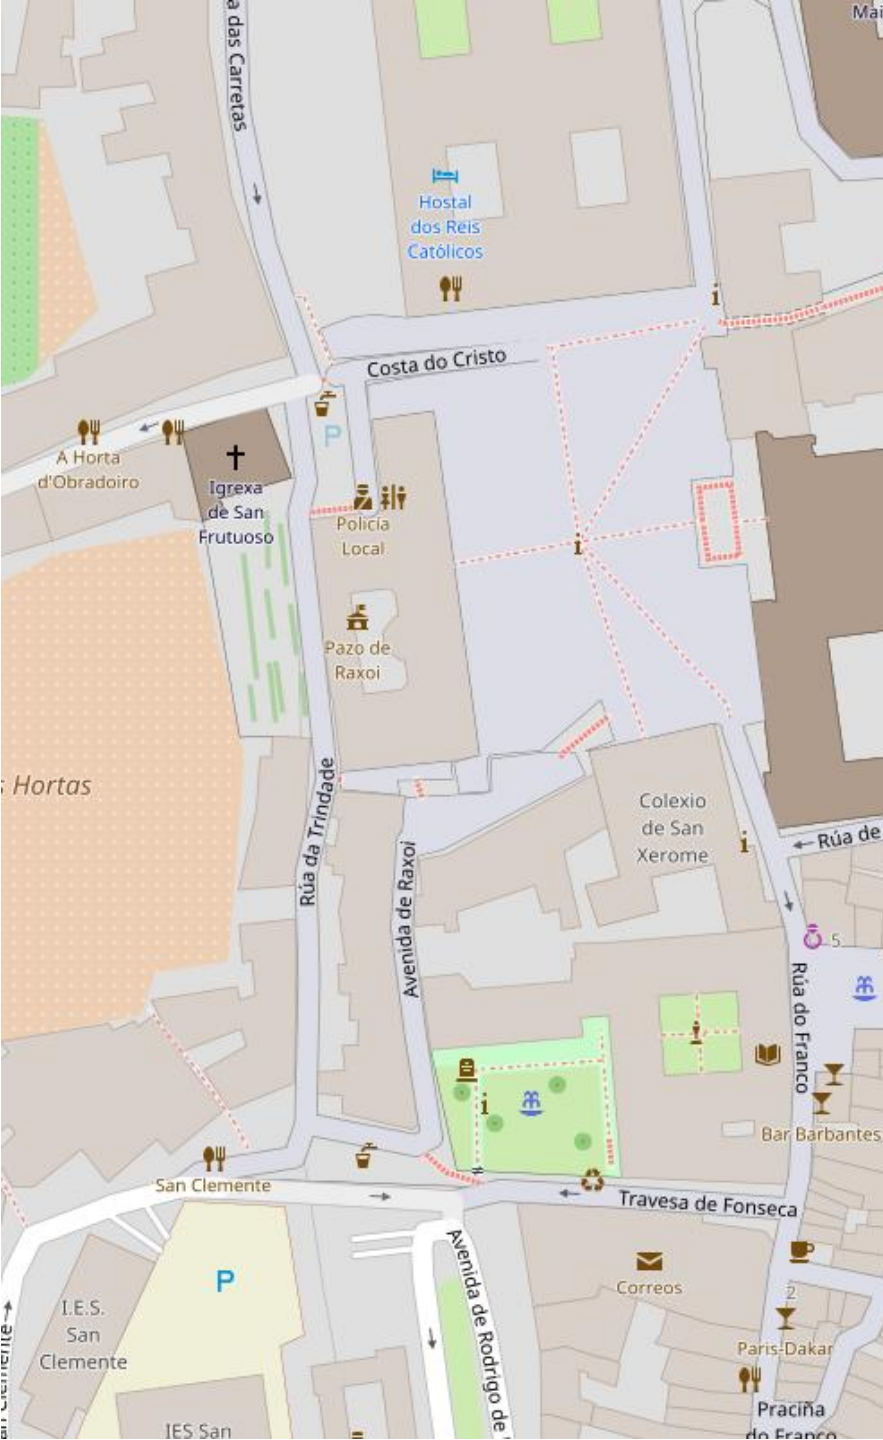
a das Carretas

Mai

Hostal dos Reis Católicos

Costa do Cristo

P

A Horta d'Obradoiro

Igrexa de San Frutuoso

Policía Local

Pazo de Raxoi

s Hortas

Rúa da Trindade

Avenida de Raxoi

Colexio de San Xerome

Rúa de

5

Rúa do Franco

Bar Barbantes

San Clemente

Travesa de Fonseca

Correos

P

I.E.S. San Clemente

Avenida de Rodrigo de

2

París-Dakar

Praciña do Franco

IES San

an Clemente